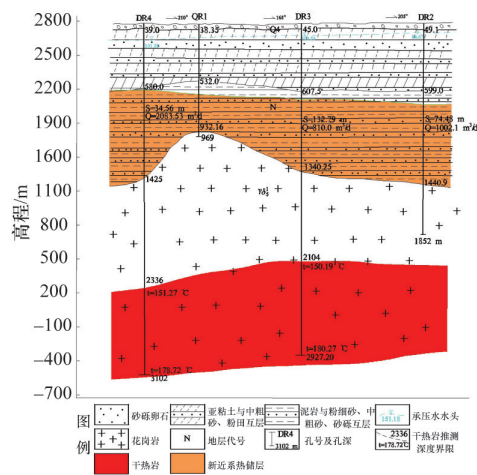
2800
2500
2200
1900
1600
1100
800
500
200
−100
−400
−700

高程/m

DR4 —210° QR1 Q4 —168° DR3 —203° DR2
39.0 33.33 45.0 49.1
Q
550.0 532.0 607.5 599.0
N
S=34.56 m
Q=2053.53 m³/d
S=132.39 m
Q=810.0 m³/d
S=74.48 m
Q=1002.1 m³/d
932.16
969
1340.25
1425
1440.9
γδ₅³
1852 m
2104
t=150.19 ℃
2336
t=151.27 ℃
t=100.27 ℃
2927.20
t=178.72 ℃
3102

图例
砂砾卵石
亚粘土与中粗砂、粉细互层
泥岩与粉细砂、中粗砂、砂砾互层
151.15 承压水水头
花岗岩
N 地层代号
DR4 3102 m 孔号及孔深
2336 t=178.72℃ 干热岩推测深度界限
干热岩
新近系热储层